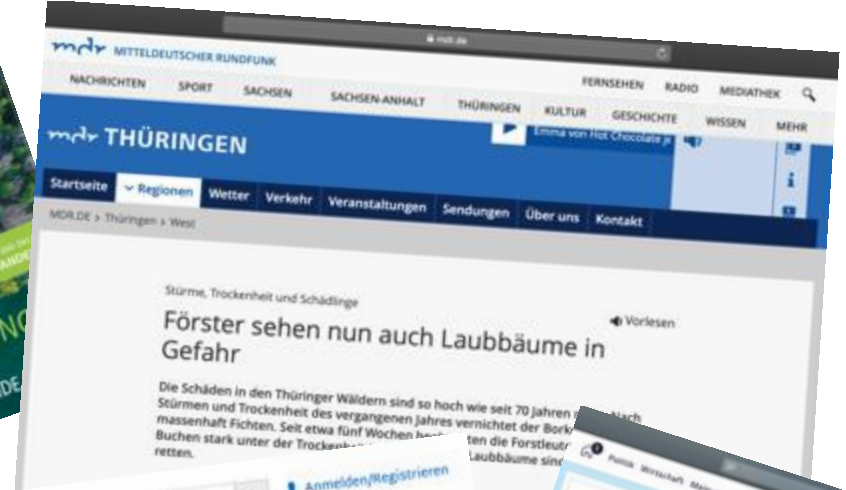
mdr.de

mdr MITTELDEUTSCHER RUNDFUNK

NACHRICHTEN SPORT SACHSEN SACHSEN-ANHALT THÜRINGEN KULTUR GESCHICHTE WISSEN MEHR

FERNSEHEN RADIO MEDIATHEK

mdr THÜRINGEN

Emma von Hot Chocolate je

Startseite Regionen Wetter Verkehr Veranstaltungen Sendungen Über uns Kontakt

MDR.DE > Thüringen > West

Stürme, Trockenheit und Schädlinge

Förster sehen nun auch Laubbäume in Gefahr

Vorlesen

Die Schäden in den Thüringer Wäldern sind so hoch wie seit 70 Jahren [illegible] Nach Stürmen und Trockenheit des vergangenen Jahres vernichtet der Bork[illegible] massenhaft Fichten. Seit etwa fünf Wochen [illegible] die Forstleut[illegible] Buchen stark unter der Trocken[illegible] Laubbäume sin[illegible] retten.

Anmelden/Registrieren

Politik Wirtschaft